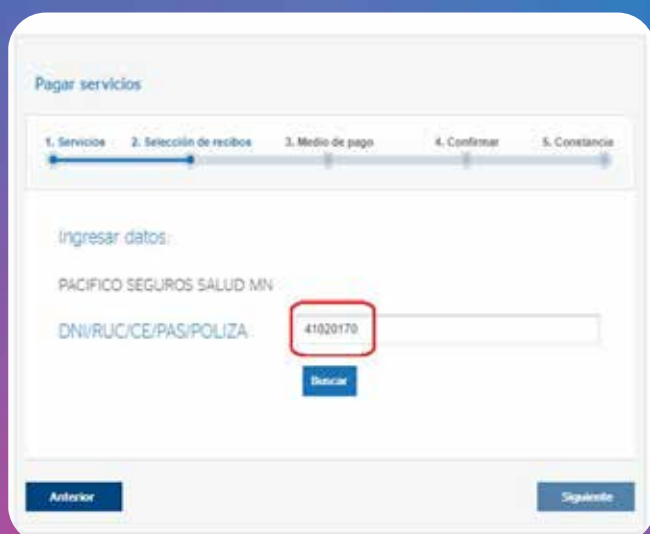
Pagar servicios

1. Servicios 2. Selección de recibos 3. Medio de pago 4. Confirmar 5. Constancia

Ingresar datos:

PACIFICO SEGUROS SALUD MN

DNI/RUC/CE/PAS/POLIZA 41020170

Buscar

Anterior

Siguiente